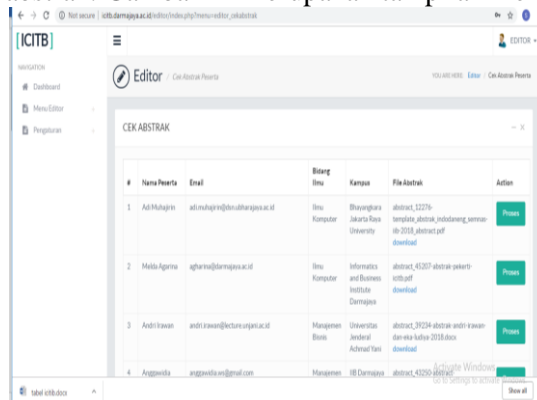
Not secure | icitb.darmajaya.ac.id/editor/index.php?menu=editor_cekabstrak

[ICITB]

NAVIGATION

Dashboard

Menu Editor

Pengaturan

Editor / Cek Abstrak Peserta

YOU ARE HERE: Editor / Cek Abstrak Peserta

CEK ABSTRAK

| # | Nama Peserta | Email | Bidang Ilmu | Kampus | File Abstrak | Action |
|---|---|---|---|---|---|---|
| 1 | Adi Muhajirin | adi.muhajirin@dsn.ubharajaya.ac.id | Ilmu Komputer | Bhayangkara Jakarta Raya University | abstract_12278-template_abstrak_indodaneng_semnas-itb-2018_abstract.pdf download | Proses |
| 2 | Melda Agarma | agharma@darmajaya.ac.id | Ilmu Komputer | Informatics and Business Institute Darmajaya | abstract_45207-abstrak-pekerti-icitb.pdf download | Proses |
| 3 | Andri Irawan | andri.irawan@lecture.unjani.ac.id | Manajemen Bisnis | Universitas Jenderal Achmad Yani | abstract_39234-abstrak-andri-irawan-dan-eka-lutiya-2018.docx download | Proses |
| 4 | Anggawidia | anggawidia.ws@gmail.com | Manajemen | IIB Darmajaya | abstract_43250-abstract | |

Activate Windows
Go to Settings to activate Windows.

tabel icitb.docx

Show all

EDITOR